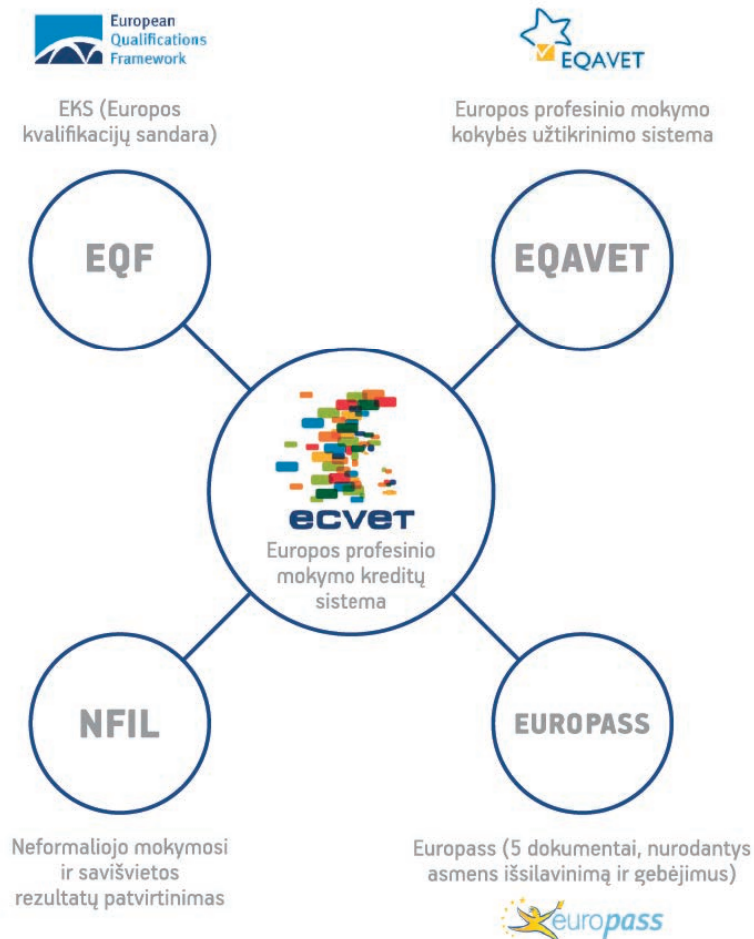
European Qualifications Framework

EQAVET

EKS (Europos kvalifikacijų sandara)

Europos profesinio mokymo kokybės užtikrinimo sistema

EQF

EQAVET

ecvet

Europos profesinio mokymo kreditų sistema

NFIL

EUROPASS

Neformaliojo mokymosi ir savišvietos rezultatų patvirtinimas

Europass (5 dokumentai, nurodantys asmens išsilavinimą ir gebėjimus)

europass